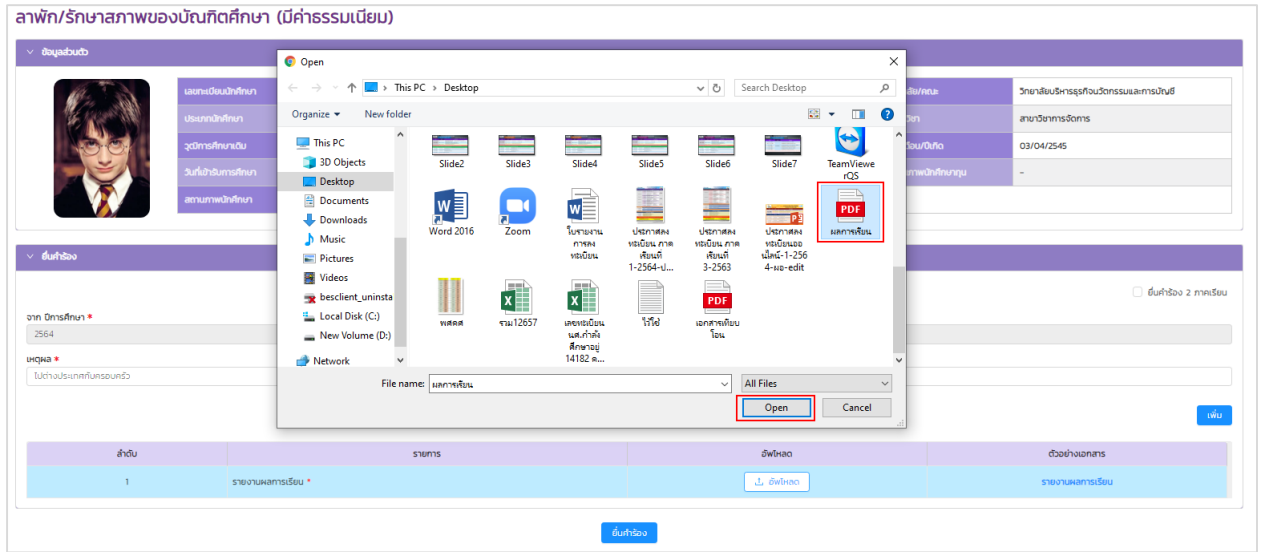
ลาพัก/รักษาสภาพของบัณฑิตศึกษา (มีค่าธรรมเนียม)

ข้อมูลส่วนตัว

เลขทะเบียนนักศึกษา
ประเภทนักศึกษา
วุฒิการศึกษาเดิม
วันที่เข้ารับการศึกษา
สถานภาพนักศึกษา

วิทยาลัย/คณะ | วิทยาลัยบริหารธุรกิจนวัตกรรมและการบัญชี
สาขาวิชา | สาขาวิชาการจัดการ
วันเดือน/ปีเกิด | 03/04/2545
สถานภาพนักศึกษาทุน | -

ยื่นคำร้อง

ยื่นคำร้อง 2 ภาคเรียน

จาก ปีการศึกษา *
2564

เหตุผล *
ไปต่างประเทศกับครอบครัว

เพิ่ม

| ลำดับ | รายการ | อัพโหลด | ตัวอย่างเอกสาร |
|---|---|---|---|
| 1 | รายงานผลการเรียน * | อัพโหลด | รายงานผลการเรียน |

ยื่นคำร้อง

Open

This PC > Desktop
Search Desktop
Organize ▾ New folder

This PC
3D Objects
Desktop
Documents
Downloads
Music
Pictures
Videos
besclient_uninsta
Local Disk (C:)
New Volume (D:)
Network

Slide2 Slide3 Slide4 Slide5 Slide6 Slide7 TeamViewerQS
Word 2016 Zoom ใบรายงานการลงทะเบียน ประกาศลงทะเบียน ภาคเรียนที่ 1-2564-ป... ประกาศลงทะเบียน ภาคเรียนที่ 3-2563 ประกาศลงทะเบียนออนไลน์-1-2564-ผอ-edit ผลการเรียน
ผลผล รวม12657 เลขทะเบียนนศ.กำลังศึกษาอยู่ 14182 ค... ไว้ใช้ เอกสารเทียบโอน

File name: ผลการเรียน
All Files
Open Cancel